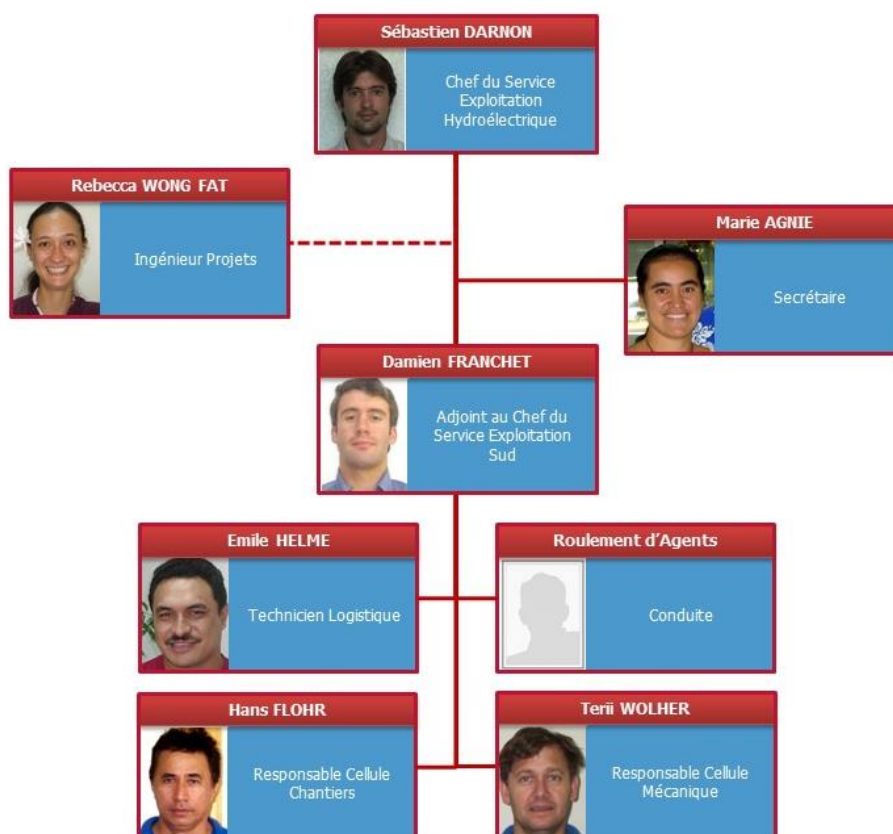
Sébastien DARNON
Chef du Service Exploitation Hydroélectrique

Rebecca WONG FAT
Ingénieur Projets

Marie AGNIE
Secrétaire

Damien FRANCHET
Adjoint au Chef du Service Exploitation Sud

Emile HELME
Technicien Logistique

Roulement d'Agents
Conduite

Hans FLOHR
Responsable Cellule Chantiers

Terii WOLHER
Responsable Cellule Mécanique